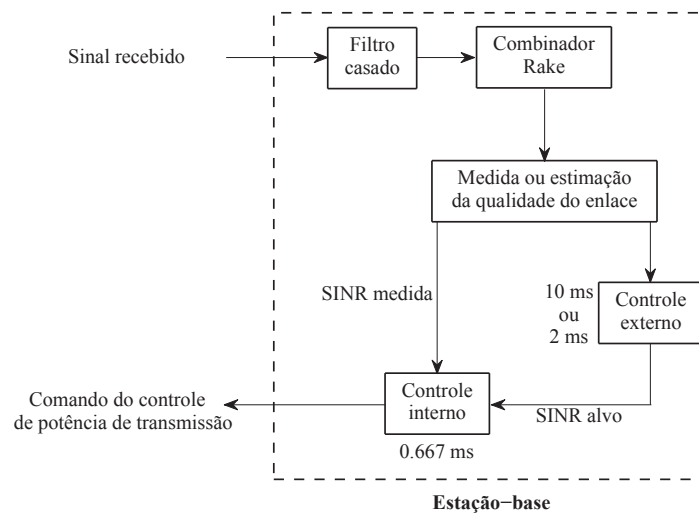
Sinal recebido

Filtro casado

Combinador Rake

Medida ou estimação da qualidade do enlace

SINR medida

10 ms ou 2 ms

Controle externo

Comando do controle de potência de transmissão

Controle interno

SINR alvo

0.667 ms

Estação−base